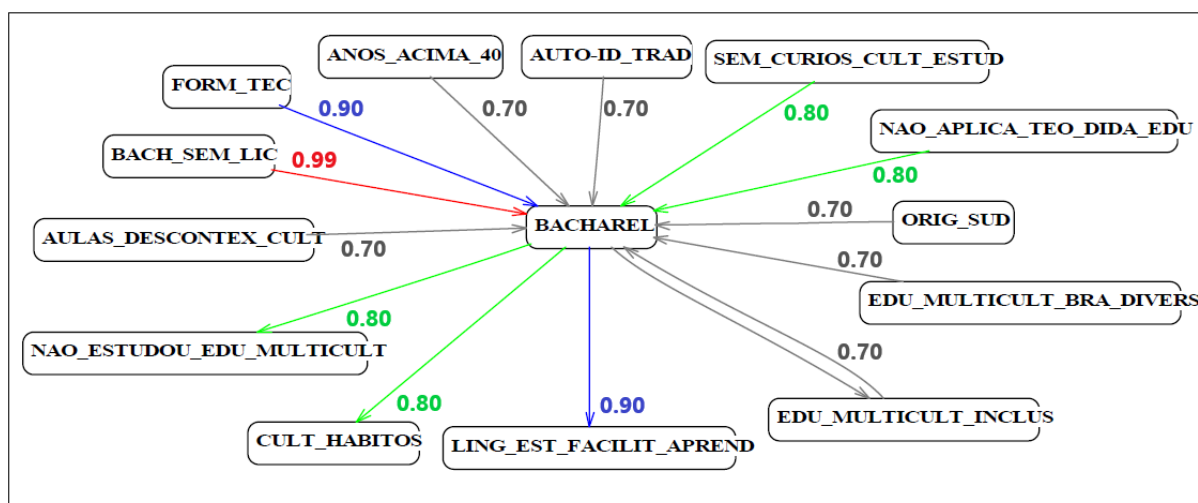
ANOS_ACIMA_40
AUTO-ID_TRAD
SEM_CURIOS_CULT_ESTUD
FORM_TEC
0.90
0.70
0.70
0.80
NAO_APLICA_TEO_DIDA_EDU
BACH_SEM_LIC
0.99
0.80
BACHAREL
0.70
ORIG_SUD
AULAS_DESCONTEX_CULT
0.70
0.70
EDU_MULTICULT_BRA_DIVERS
0.80
NAO_ESTUDOU_EDU_MULTICULT
0.70
0.80
0.90
EDU_MULTICULT_INCLUS
CULT_HABITOS
LING_EST_FACILIT_APREND